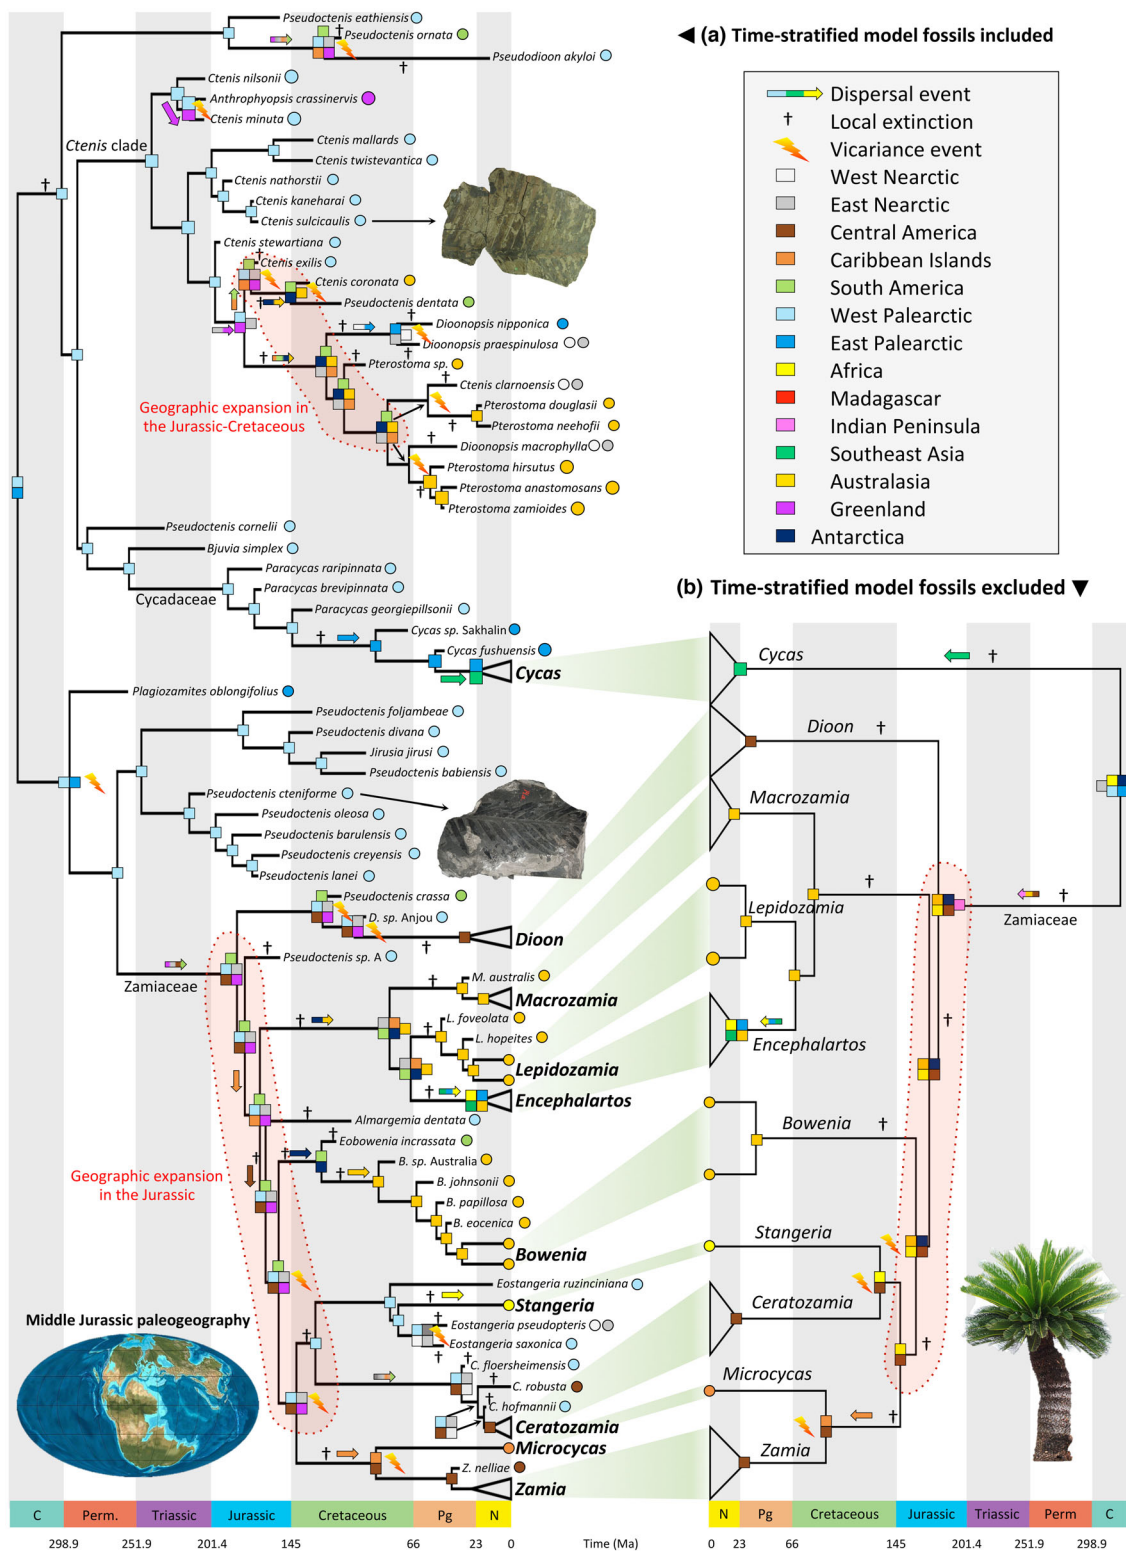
◀ (a) Time-stratified model fossils included

Dispersal event
† Local extinction
Vicariance event
West Nearctic
East Nearctic
Central America
Caribbean Islands
South America
West Palearctic
East Palearctic
Africa
Madagascar
Indian Peninsula
Southeast Asia
Australasia
Greenland
Antarctica

Pseudoctenis eathiensis
Pseudoctenis ornata
Pseudodioon akyloi
Ctenis nilsonii
Anthrophyopsis crassinervis
Ctenis minuta
Ctenis clade
Ctenis mallards
Ctenis twistevantica
Ctenis nathorstii
Ctenis kaneharai
Ctenis sulcicaulis
Ctenis stewartiana
Ctenis exilis
Ctenis coronata
Pseudoctenis dentata
Dioonopsis nipponica
Dioonopsis praespinulosa
Pterostoma sp.
Ctenis clarnoensis
Pterostoma douglasii
Pterostoma neehofii
Dioonopsis macrophylla
Pterostoma hirsutus
Pterostoma anastomosans
Pterostoma zamioides
Geographic expansion in the Jurassic-Cretaceous
Pseudoctenis cornelii
Bjuvia simplex
Paracycas raripinnata
Paracycas brevipinnata
Cycadaceae
Paracycas georgiepillsonii
Cycas sp. Sakhalin
Cycas fushuensis
Cycas
Plagiozamites oblongifolius
Pseudoctenis foljambeae
Pseudoctenis divana
Jirusia jirusi
Pseudoctenis babiensis
Pseudoctenis cteniforme
Pseudoctenis oleosa
Pseudoctenis barulensis
Pseudoctenis creyensis
Pseudoctenis lanei
Pseudoctenis crassa
D. sp. Anjou
Dioon
Pseudoctenis sp. A
Zamiaceae
M. australis
Macrozamia
L. foveolata
L. hopeites
Lepidozamia
Encephalartos
Almargemia dentata
Eobowenia incrassata
B. sp. Australia
B. johnsonii
B. papillosa
B. eocenica
Bowenia
Geographic expansion in the Jurassic
Eostangeria ruzinciniana
Stangeria
Eostangeria pseudopteris
Eostangeria saxonica
C. floersheimensis
C. robusta
C. hofmannii
Ceratozamia
Microcycas
Z. nelliae
Zamia
Middle Jurassic paleogeography

(b) Time-stratified model fossils excluded ▼

Cycas
Dioon
Macrozamia
Lepidozamia
Encephalartos
Bowenia
Stangeria
Ceratozamia
Microcycas
Zamia
Zamiaceae

| C | Perm. | Triassic | Jurassic | Cretaceous | Pg | N |
298.9 251.9 201.4 145 66 23 0 Time (Ma)

| N | Pg | Cretaceous | Jurassic | Triassic | Perm | C |
0 23 66 145 201.4 251.9 298.9